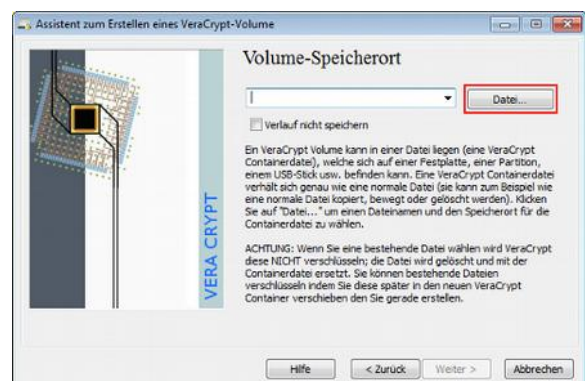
Assistent zum Erstellen eines VeraCrypt-Volume

VERA CRYPT

Volume-Speicherort

Datei...

Verlauf nicht speichern

Ein VeraCrypt Volume kann in einer Datei liegen (eine VeraCrypt Containerdatei), welche sich auf einer Festplatte, einer Partition, einem USB-Stick usw. befinden kann. Eine VeraCrypt Containerdatei verhält sich genau wie eine normale Datei (sie kann zum Beispiel wie eine normale Datei kopiert, bewegt oder gelöscht werden). Klicken Sie auf "Datei..." um einen Dateinamen und den Speicherort für die Containerdatei zu wählen.

ACHTUNG: Wenn Sie eine bestehende Datei wählen wird VeraCrypt diese NICHT verschlüsseln; die Datei wird gelöscht und mit der Containerdatei ersetzt. Sie können bestehende Dateien verschlüsseln indem Sie diese später in den neuen VeraCrypt Container verschieben den Sie gerade erstellen.

Hilfe | < Zurück | Weiter > | Abbrechen